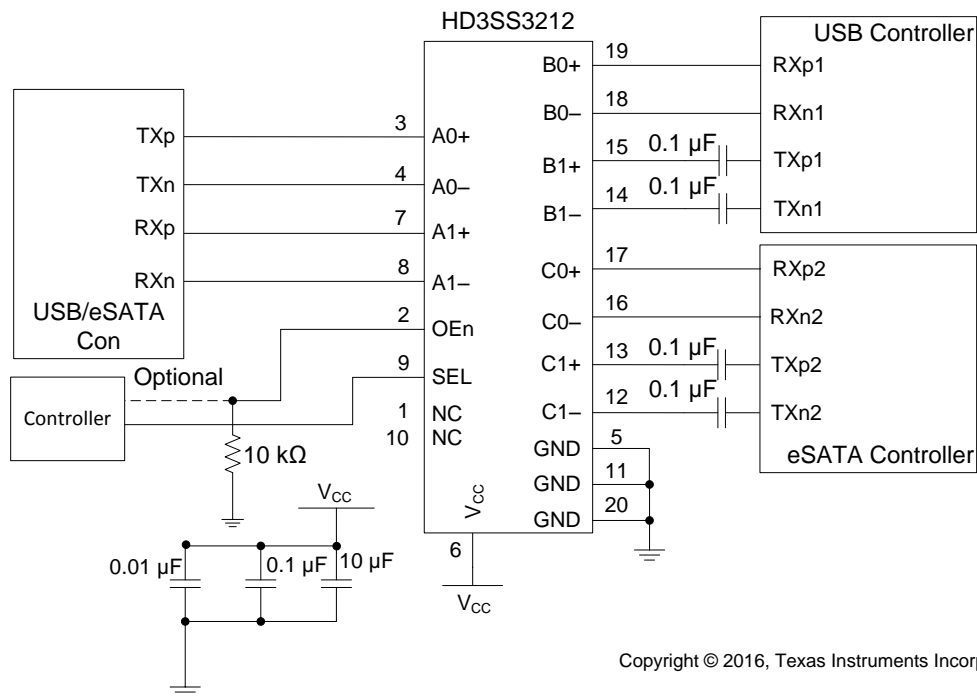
HD3SS3212

USB/eSATA Con

TXp
TXn
RXp
RXn

3 A0+
4 A0–
7 A1+
8 A1–
2 OEn
9 SEL
1 NC
10 NC

B0+ 19
B0– 18
B1+ 15
B1– 14
C0+ 17
C0– 16
C1+ 13
C1– 12
GND 5
GND 11
GND 20

$V_{CC}$
6
$V_{CC}$

USB Controller
RXp1
RXn1
TXp1
TXn1

0.1 µF
0.1 µF
0.1 µF
0.1 µF

RXp2
RXn2
TXp2
TXn2
eSATA Controller

Optional
Controller
10 kΩ

$V_{CC}$
0.01 µF
0.1 µF
10 µF

Copyright © 2016, Texas Instruments Incorp